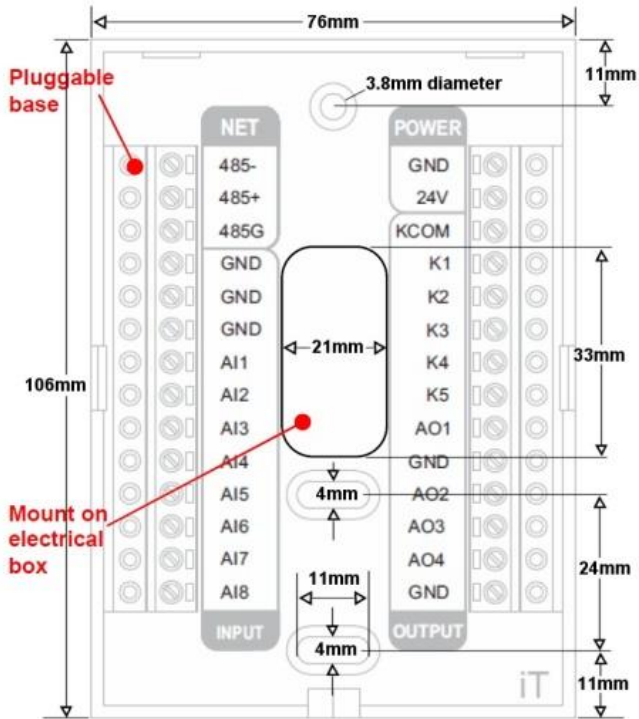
76mm

Pluggable base

3.8mm diameter

11mm

NET
485-
485+
485G
GND
GND
GND
AI1
AI2
AI3
AI4
AI5
AI6
AI7
AI8
INPUT

POWER
GND
24V
KCOM
K1
K2
K3
K4
K5
AO1
GND
AO2
AO3
AO4
GND
OUTPUT

106mm

21mm

33mm

4mm

24mm

11mm

4mm

11mm

Mount on electrical box

iT